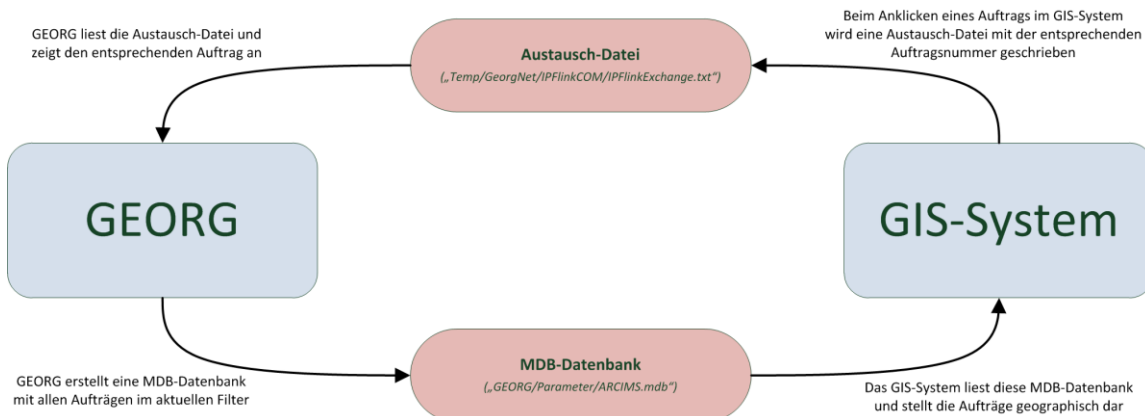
GEORG liest die Austausch-Datei und zeigt den entsprechenden Auftrag an

Austausch-Datei
(„Temp/GeorgNet/IPFlinkCOM/IPFlinkExchange.txt“)

Beim Anklicken eines Auftrags im GIS-System wird eine Austausch-Datei mit der entsprechenden Auftragsnummer geschrieben

GEORG

GIS-System

GEORG erstellt eine MDB-Datenbank mit allen Aufträgen im aktuellen Filter

MDB-Datenbank
(„GEORG/Parameter/ARCIMS.mdb“)

Das GIS-System liest diese MDB-Datenbank und stellt die Aufträge geographisch dar